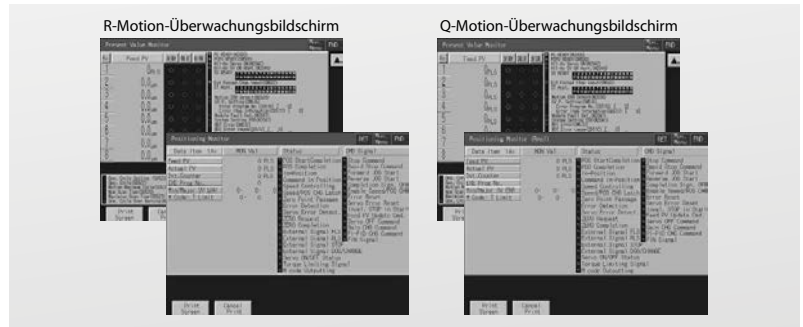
R-Motion-Überwachungsbildschirm

Q-Motion-Überwachungsbildschirm

Present Value Monitor

Positioning Monitor

Positioning Monitor (Real)

Feed PV

Data Item

MON Val

Status

CMD Signal

Print Screen

Cancel Print

SET

END